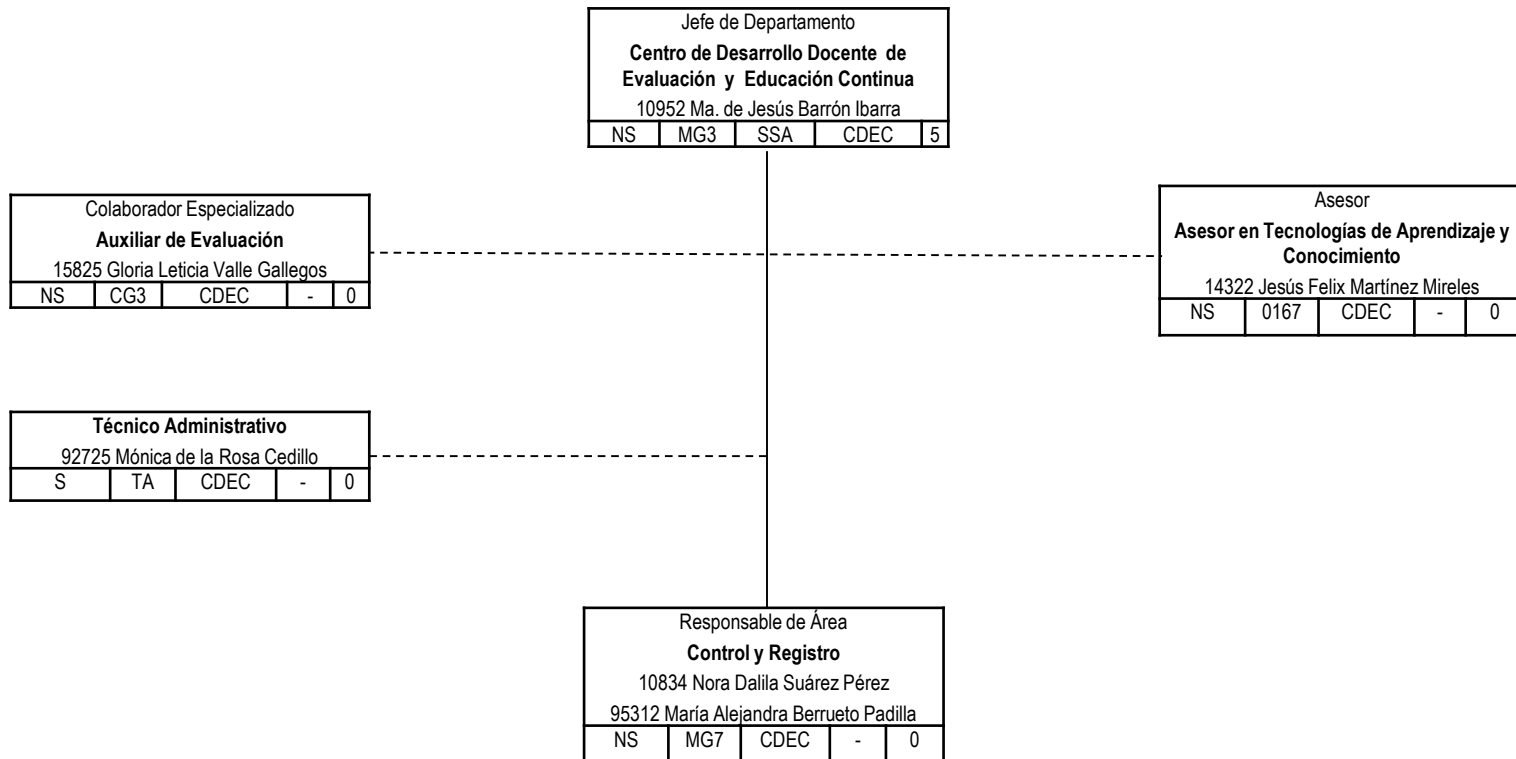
Jefe de Departamento
**Centro de Desarrollo Docente de Evaluación y Educación Continua**
10952 Ma. de Jesús Barrón Ibarra

| NS | MG3 | SSA | CDEC | 5 |
|---|---|---|---|---|

Colaborador Especializado
**Auxiliar de Evaluación**
15825 Gloria Leticia Valle Gallegos

| NS | CG3 | CDEC | - | 0 |
|---|---|---|---|---|

Asesor
**Asesor en Tecnologías de Aprendizaje y Conocimiento**
14322 Jesús Felix Martínez Mireles

| NS | 0167 | CDEC | - | 0 |
|---|---|---|---|---|

**Técnico Administrativo**
92725 Mónica de la Rosa Cedillo

| S | TA | CDEC | - | 0 |
|---|---|---|---|---|

Responsable de Área
**Control y Registro**
10834 Nora Dalila Suárez Pérez
95312 María Alejandra Berrueto Padilla

| NS | MG7 | CDEC | - | 0 |
|---|---|---|---|---|